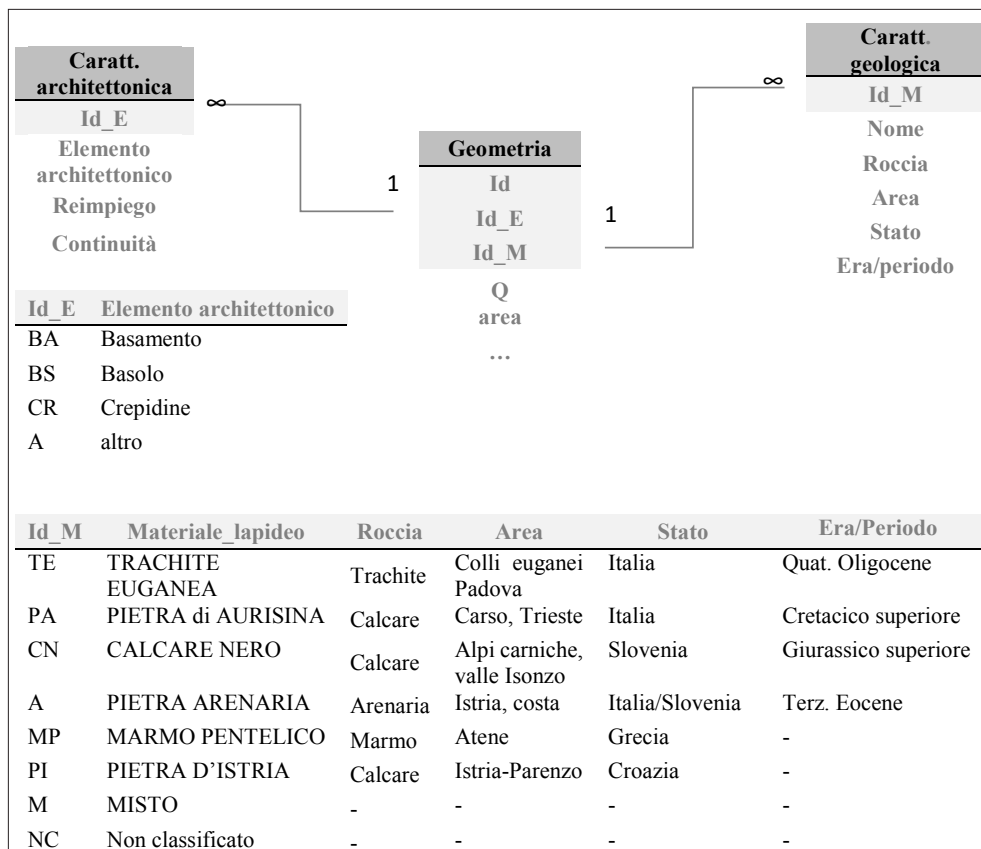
Caratt. architettonica
Id_E
Elemento architettonico
Reimpiego
Continuità

∞

1

Geometria
Id
Id_E
Id_M
Q
area
…

1

∞

Caratt. geologica
Id_M
Nome
Roccia
Area
Stato
Era/periodo

| Id_E | Elemento architettonico |
|---|---|
| BA | Basamento |
| BS | Basolo |
| CR | Crepidine |
| A | altro |

| Id_M | Materiale_lapideo | Roccia | Area | Stato | Era/Periodo |
|---|---|---|---|---|---|
| TE | TRACHITE EUGANEA | Trachite | Colli euganei Padova | Italia | Quat. Oligocene |
| PA | PIETRA di AURISINA | Calcare | Carso, Trieste | Italia | Cretacico superiore |
| CN | CALCARE NERO | Calcare | Alpi carniche, valle Isonzo | Slovenia | Giurassico superiore |
| A | PIETRA ARENARIA | Arenaria | Istria, costa | Italia/Slovenia | Terz. Eocene |
| MP | MARMO PENTELICO | Marmo | Atene | Grecia | - |
| PI | PIETRA D'ISTRIA | Calcare | Istria-Parenzo | Croazia | - |
| M | MISTO | - | - | - | - |
| NC | Non classificato | - | - | - | - |